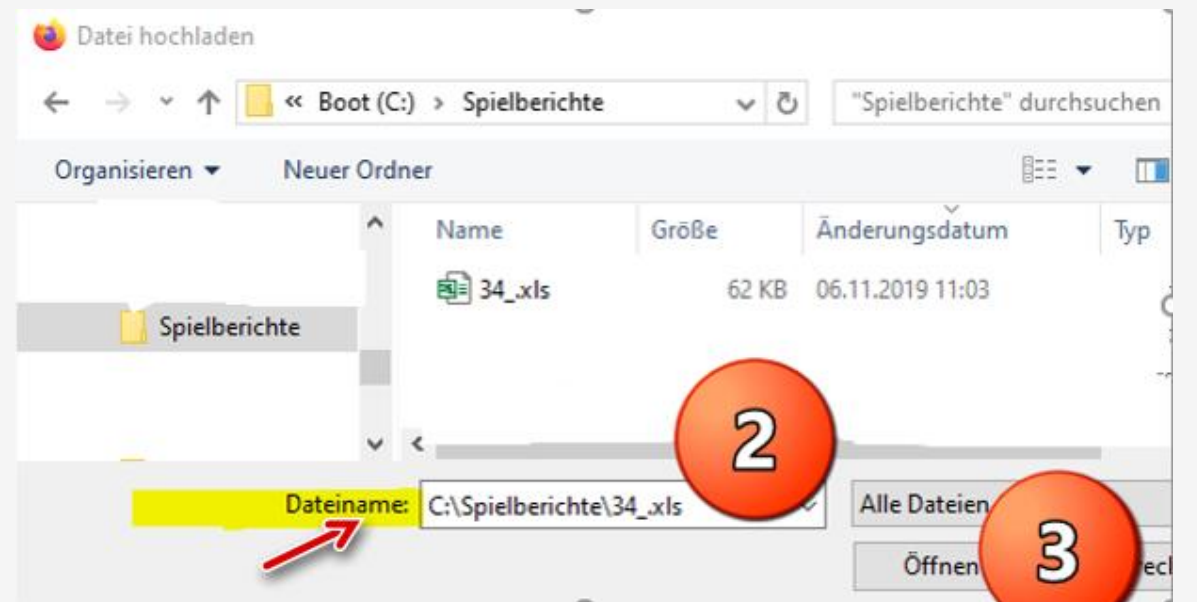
Datei hochladen

« Boot (C:) › Spielberichte

"Spielberichte" durchsuchen

Organisieren ▾ Neuer Ordner

Spielberichte

| Name | Größe | Änderungsdatum | Typ |
|---|---|---|---|
| 34_.xls | 62 KB | 06.11.2019 11:03 | |

2

Dateiname: C:\Spielberichte\34_.xls

Alle Dateien

3

Öffnen

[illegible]